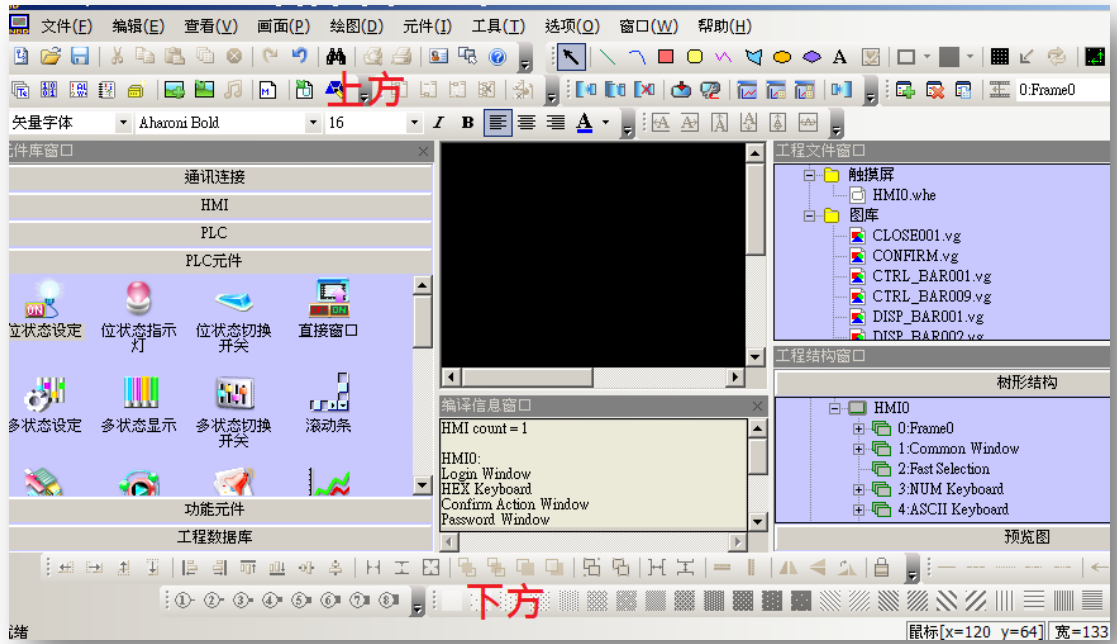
文件(F) 编辑(E) 查看(V) 画面(P) 绘图(D) 元件(I) 工具(T) 选项(O) 窗口(W) 帮助(H)

上方

0:Frame0

矢量字体 Aharoni Bold 16

元件库窗口

通讯连接
HMI
PLC
PLC元件

位状态设定
位状态指示灯
位状态切换开关
直接窗口
多状态设定
多状态显示
多状态切换开关
滚动条

功能元件
工程数据库

编译信息窗口

HMI count = 1

HMI0:
Login Window
HEX Keyboard
Confirm Action Window
Password Window

工程文件窗口

触摸屏
HMI0.whe
图库
CLOSE001.vg
CONFIRM.vg
CTRL_BAR001.vg
CTRL_BAR009.vg
DISP_BAR001.vg
DISP_BAR002.vg

工程结构窗口

树形结构

HMI0
0:Frame0
1:Common Window
2:Fast Selection
3:NUM Keyboard
4:ASCII Keyboard

预览图

下方

就绪

鼠标[x=120 y=64] 宽=133